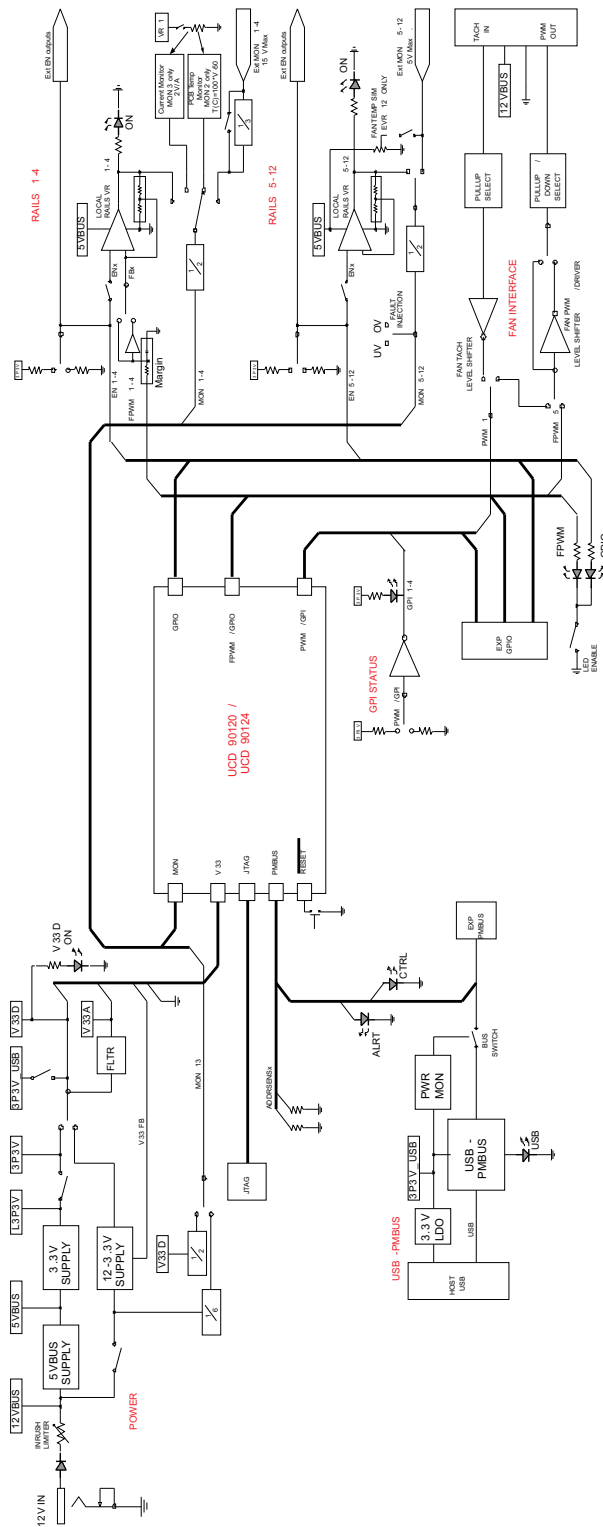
RAILS 1-4
Ext EN outputs
VR 1
Current Monitor MON 3 only 2 V / A
PCB Temp Monitor MON 2 only T(C)=100*V -50
Ext MON 1-4 15 V Max
ON
1 - 4
LOCAL RAILS VR
5VBUS
ENx
FBx
Margin
EN 1-4
FPWM 1-4
MON 1-4
1/2
1/3
RAILS 5-12
Ext EN outputs
ON
FANTEMP SIM
EVR 12 ONLY
Ext MON 5-12 5 V Max
5-12
LOCAL RAILS VR
5VBUS
ENx
FAULT INJECTION
UV OV
EN 5-12
MON 5-12
1/2
TACH IN
PWM OUT
12 VBUS
PULLUP SELECT
PULLUP / DOWN SELECT
FAN INTERFACE
FAN TACH LEVEL SHIFTER
FAN PWM LEVEL SHIFTER /DRIVER
PWM 1
FPWM 5
FPWM
GPIO
LED ENABLE
EXP GPIO
GPIO
FPWM /GPIO
PWM /GPI
GPI 1-4
GPI STATUS
PWM /GPI
UCD 90120 / UCD 90124
MON
V 33
JTAG
PMBUS
RESET
V 33 D ON
V 33 D
V 33 A
FLTR
3P3V USB
3P3V
L3P3V
5VBUS
12VBUS
INRUSH LIMITER
12 V IN
5VBUS SUPPLY
3.3 V SUPPLY
12-3.3V SUPPLY
V33 FB
MON 13
V33 D
1/2
1/6
POWER
JTAG
ADDRSENSx
ALRT
CTRL
EXP PMBUS
BUS SWITCH
PWR MON
3P3V USB
USB - PMBUS
USB
3.3 V LDO
USB
HOST USB
USB -PMBUS